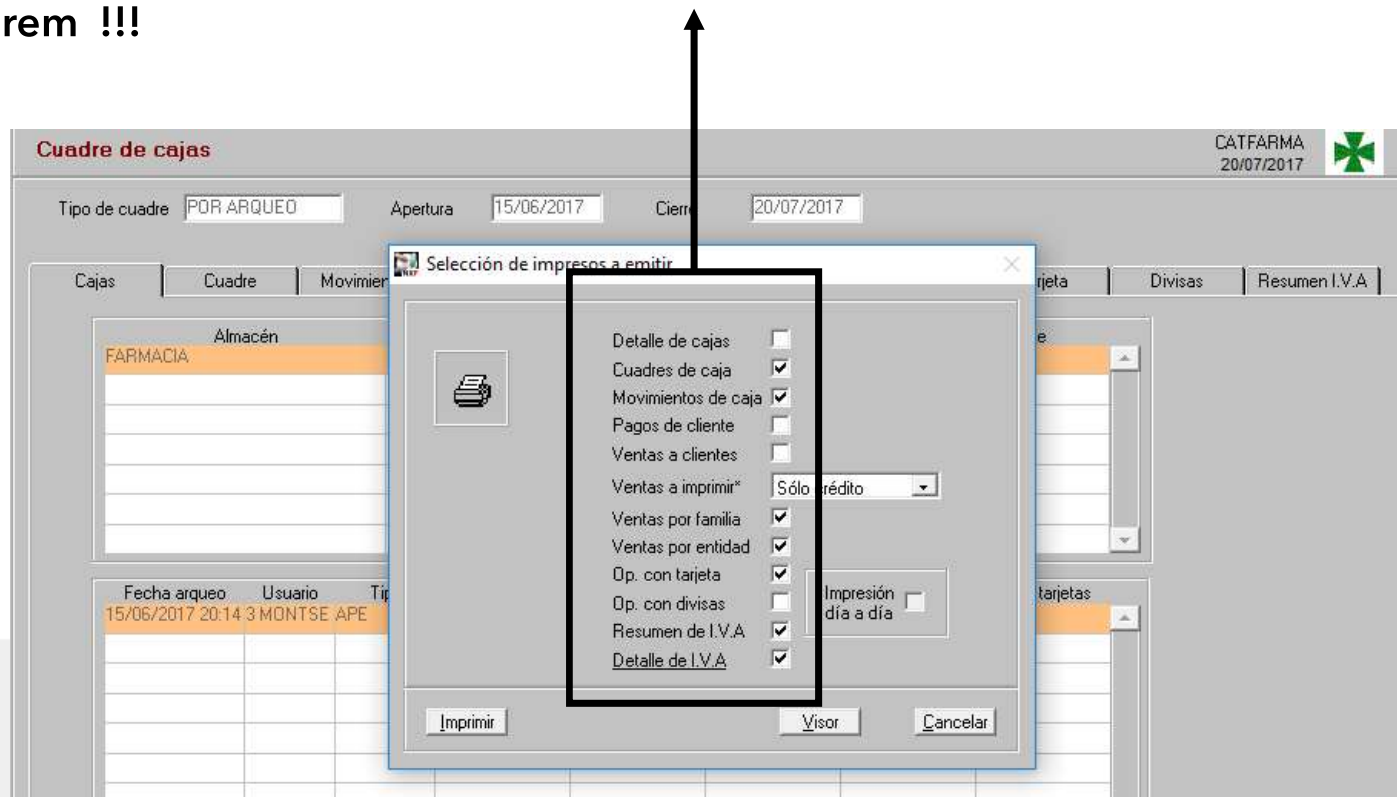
rem !!!

Cuadre de cajas

CATFARMA
20/07/2017

Tipo de cuadre POR ARQUEO
Apertura 15/06/2017
Cierr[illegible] 20/07/2017

Cajas | Cuadre | Movimien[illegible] | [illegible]rjeta | Divisas | Resumen I.V.A

Almacén
FARMACIA

Fecha arqueo | Usuario | Tip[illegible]
15/06/2017 20:14 | 3 MONTSE APE

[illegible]tarjetas

Selección de impresos a emitir

Detalle de cajas
Cuadres de caja
Movimientos de caja
Pagos de cliente
Ventas a clientes
Ventas a imprimir* Sólo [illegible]rédito
Ventas por familia
Ventas por entidad
Op. con tarjeta
Op. con divisas
Resumen de I.V.A
Detalle de I.V.A

Impresión día a día

Imprimir
Visor
Cancelar